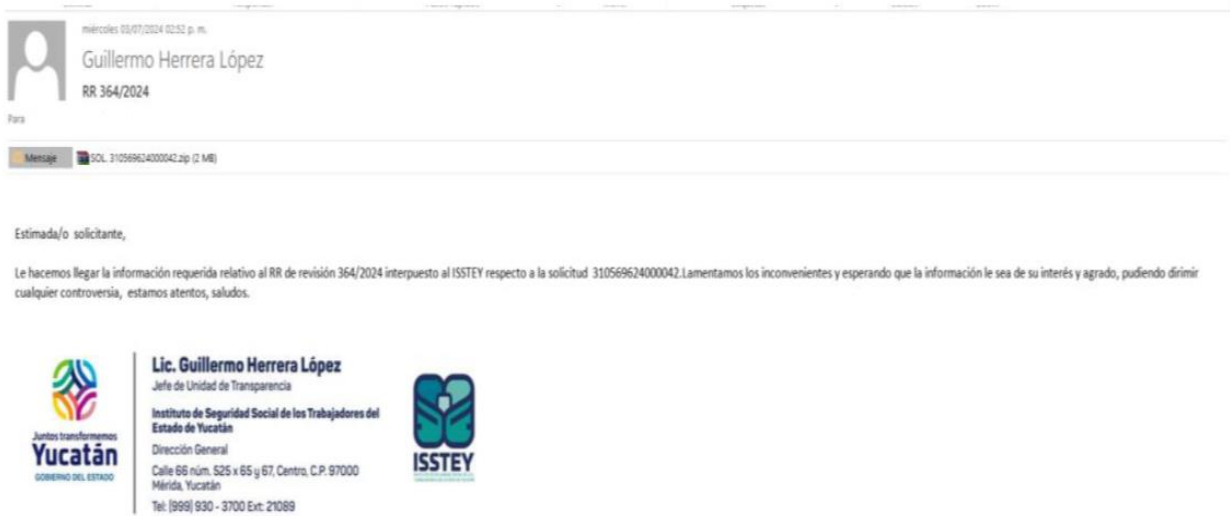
miércoles 03/07/2024 02:52 p. m.

Guillermo Herrera López

RR 364/2024

Para

Mensaje

SOL. 310569624000042.zip (2 MB)

Estimada/o solicitante,

Le hacemos llegar la información requerida relativo al RR de revisión 364/2024 interpuesto al ISSTEY respecto a la solicitud 310569624000042.Lamentamos los inconvenientes y esperando que la información le sea de su interés y agrado, pudiendo dirimir cualquier controversia, estamos atentos, saludos.

Juntos transformemos
Yucatán
GOBIERNO DEL ESTADO

Lic. Guillermo Herrera López
Jefe de Unidad de Transparencia
Instituto de Seguridad Social de los Trabajadores del Estado de Yucatán
Dirección General
Calle 66 núm. 525 x 65 y 67, Centro, C.P. 97000
Mérida, Yucatán
Tel: (999) 930 - 3700 Ext: 21089

ISSTEY
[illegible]